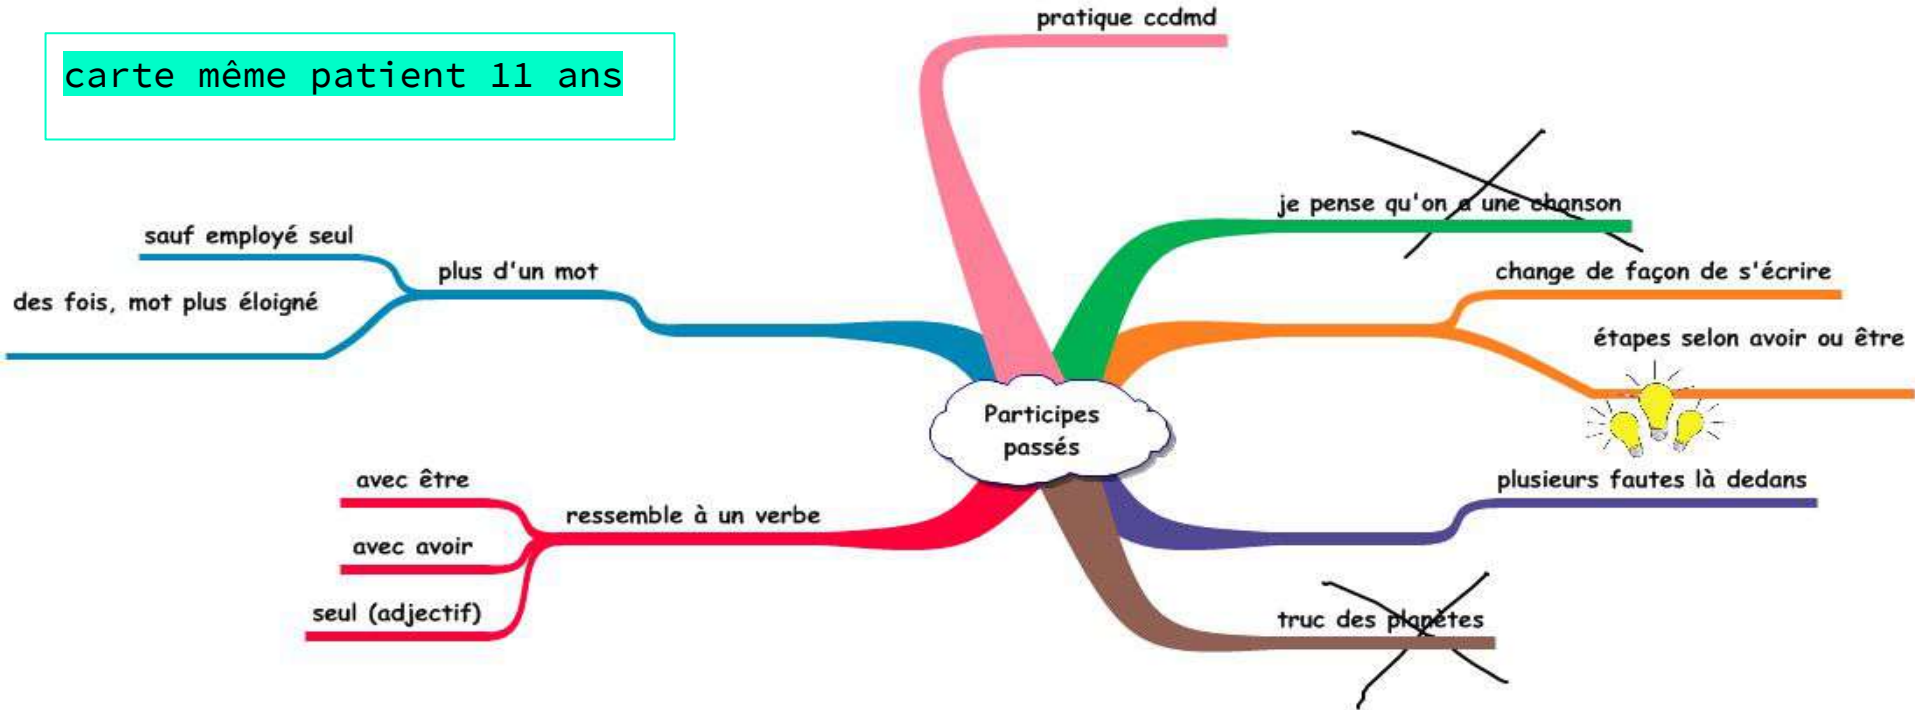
carte même patient 11 ans

Participes passés

pratique ccdmd

je pense qu'on a une chanson

change de façon de s'écrire

étapes selon avoir ou être

plusieurs fautes là dedans

truc des planètes

plus d'un mot

sauf employé seul

des fois, mot plus éloigné

ressemble à un verbe

avec être

avec avoir

seul (adjectif)